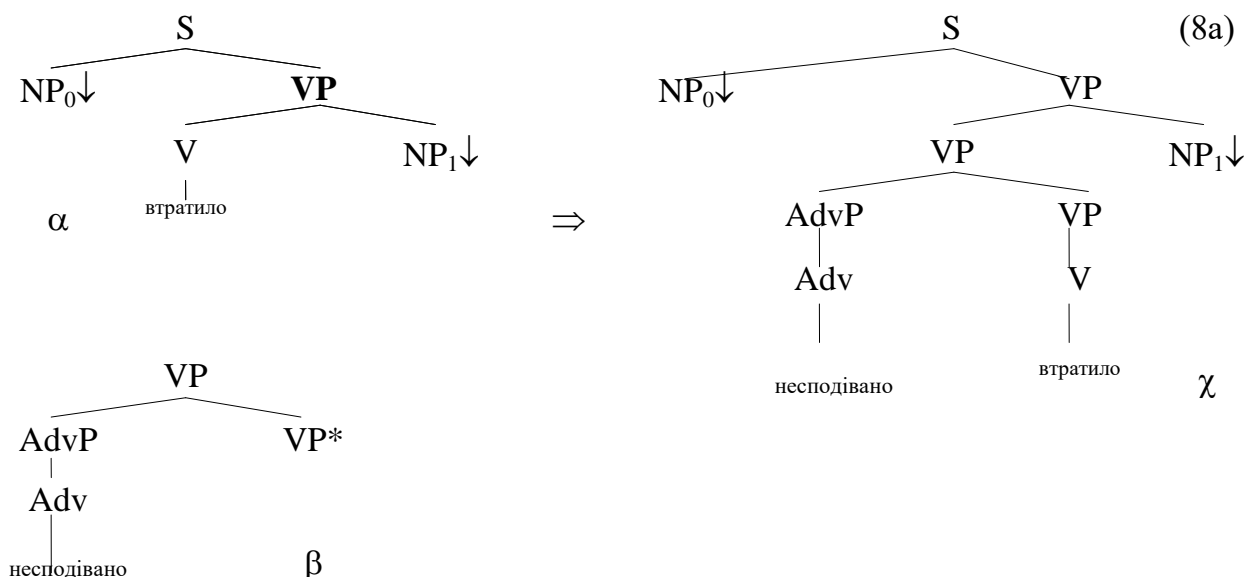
S

$NP_0\downarrow$ **VP**

V $NP_1\downarrow$

втратило

$\alpha$

$\Rightarrow$

S (8a)

$NP_0\downarrow$ VP

VP $NP_1\downarrow$

AdvP VP

Adv V

несподівано втратило $\chi$

VP

AdvP VP*

Adv

несподівано $\beta$